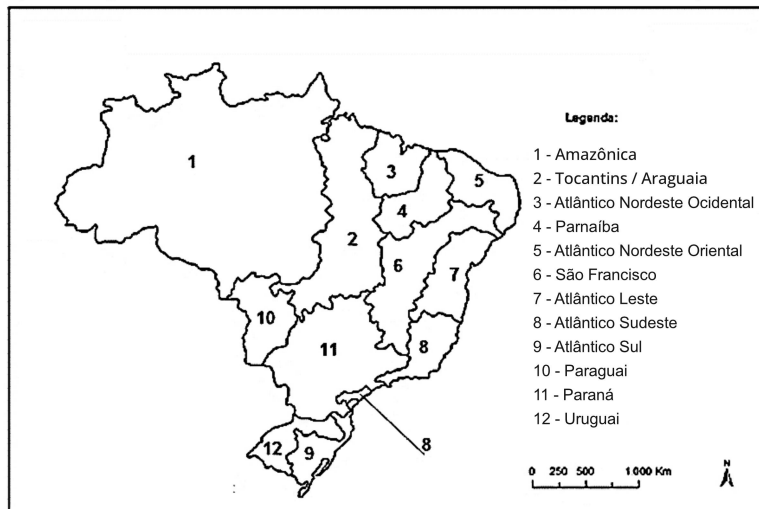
1

3

5

2

4

6

7

10

11

8

12

9

8

Legenda:

1 - Amazônica
2 - Tocantins / Araguaia
3 - Atlântico Nordeste Ocidental
4 - Parnaíba
5 - Atlântico Nordeste Oriental
6 - São Francisco
7 - Atlântico Leste
8 - Atlântico Sudeste
9 - Atlântico Sul
10 - Paraguai
11 - Paraná
12 - Uruguai

0 250 500 1 000 Km

N